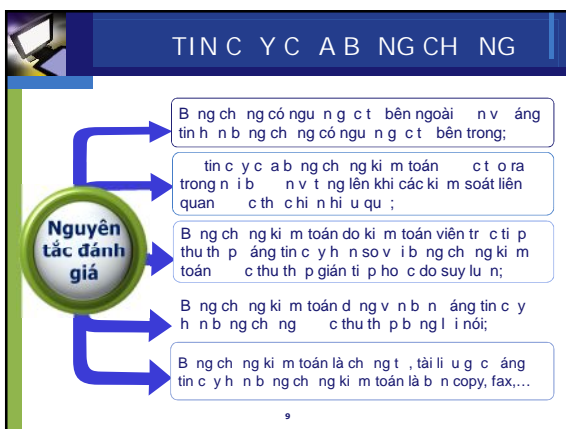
TIN C Y C A B NG CH NG

Nguyên tắc đánh giá

B ng ch ng có ngu n g c t bên ngoài n v áng tin h n b ng ch ng có ngu n g c t bên trong;

tin c y c a b ng ch ng ki m toán c t o ra trong n i b n v t ng lên khi các ki m soát liên quan c th c hi n hi u qu ;

B ng ch ng ki m toán do ki m toán viên tr c ti p thu th p áng tin c y h n so v i b ng ch ng ki m toán c thu th p gián ti p ho c do suy lu n;

B ng ch ng ki m toán d ng v n b n áng tin c y h n b ng ch ng c thu th p b ng l i nói;

B ng ch ng ki m toán là ch ng t , tài li u g c áng tin c y h n b ng ch ng ki m toán là b n copy, fax,…

9